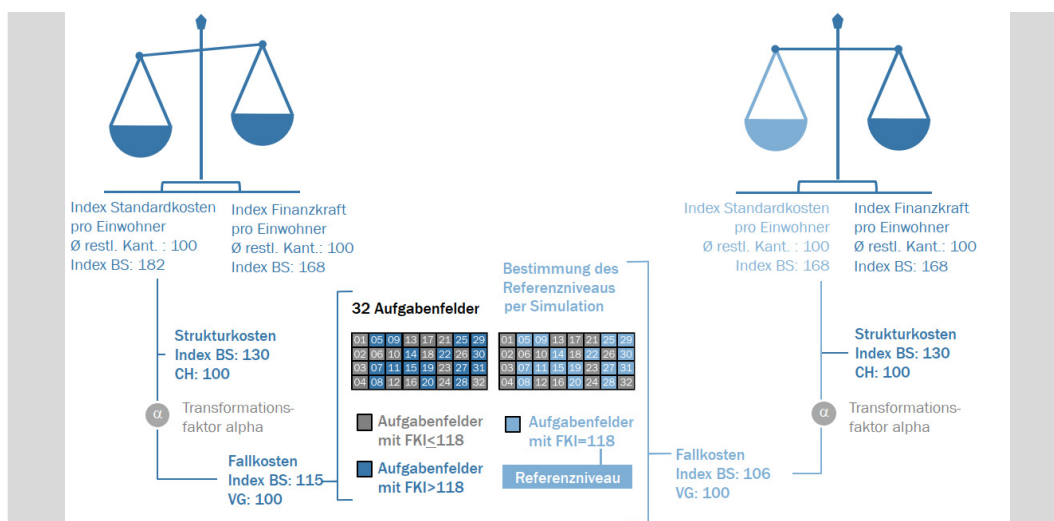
Index Standardkosten pro Einwohner
Ø restl. Kant. : 100
Index BS: 182

Index Finanzkraft pro Einwohner
Ø restl. Kant.: 100
Index BS: 168

Strukturkosten
Index BS: 130
CH: 100

α Transformationsfaktor alpha

Fallkosten
Index BS: 115
VG: 100

32 Aufgabenfelder

| 01 | 05 | 09 | 13 | 17 | 21 | 25 | 29 |
|---|---|---|---|---|---|---|---|
| 02 | 06 | 10 | 14 | 18 | 22 | 26 | 30 |
| 03 | 07 | 11 | 15 | 19 | 23 | 27 | 31 |
| 04 | 08 | 12 | 16 | 20 | 24 | 28 | 32 |

| 01 | 05 | 09 | 13 | 17 | 21 | 25 | 29 |
|---|---|---|---|---|---|---|---|
| 02 | 06 | 10 | 14 | 18 | 22 | 26 | 30 |
| 03 | 07 | 11 | 15 | 19 | 23 | 27 | 31 |
| 04 | 08 | 12 | 16 | 20 | 24 | 28 | 32 |

Aufgabenfelder mit FKI≤118

Aufgabenfelder mit FKI>118

Bestimmung des Referenzniveaus per Simulation

Aufgabenfelder mit FKI=118

Referenzniveau

Index Standardkosten pro Einwohner
Ø restl. Kant.: 100
Index BS: 168

Index Finanzkraft pro Einwohner
Ø restl. Kant.: 100
Index BS: 168

Strukturkosten
Index BS: 130
CH: 100

α Transformationsfaktor alpha

Fallkosten
Index BS: 106
VG: 100